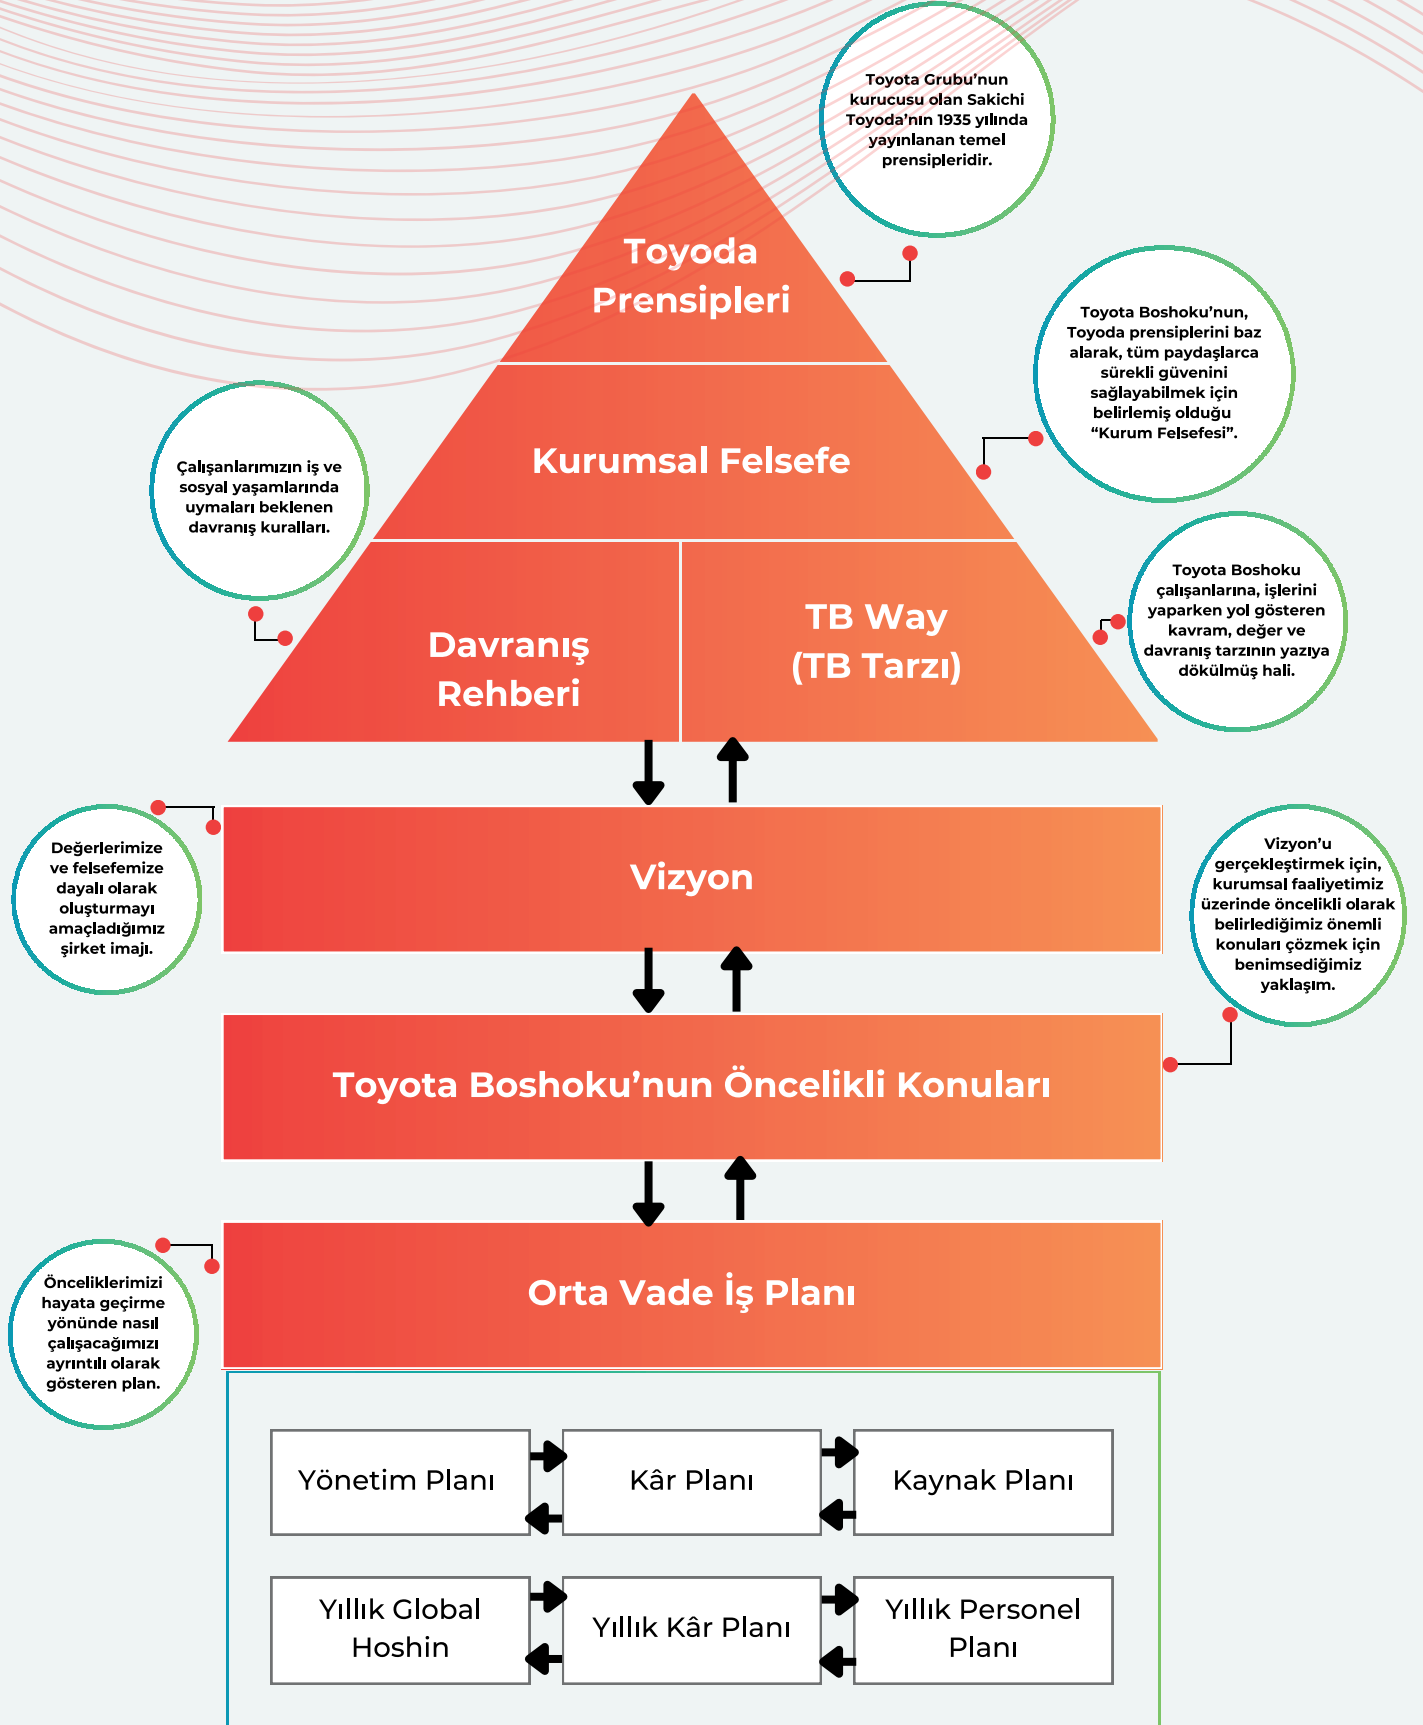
Toyota Grubu'nun kurucusu olan Sakichi Toyoda'nın 1935 yılında yayınlanan temel prensipleridir.

Toyoda Prensipleri

Toyota Boshoku'nun, Toyoda prensiplerini baz alarak, tüm paydaşlarca sürekli güvenini sağlayabilmek için belirlemiş olduğu "Kurum Felsefesi".

Kurumsal Felsefe

Çalışanlarımızın iş ve sosyal yaşamlarında uymaları beklenen davranış kuralları.

Davranış Rehberi

TB Way (TB Tarzı)

Toyota Boshoku çalışanlarına, işlerini yaparken yol gösteren kavram, değer ve davranış tarzının yazıya dökülmüş hali.

Değerlerimize ve felsefemize dayalı olarak oluşturmayı amaçladığımız şirket imajı.

Vizyon

Vizyon'u gerçekleştirmek için, kurumsal faaliyetimiz üzerinde öncelikli olarak belirlediğimiz önemli konuları çözmek için benimsediğimiz yaklaşım.

Toyota Boshoku'nun Öncelikli Konuları

Önceliklerimizi hayata geçirme yönünde nasıl çalışacağımızı ayrıntılı olarak gösteren plan.

Orta Vade İş Planı

Yönetim Planı

Kâr Planı

Kaynak Planı

Yıllık Global Hoshin

Yıllık Kâr Planı

Yıllık Personel Planı